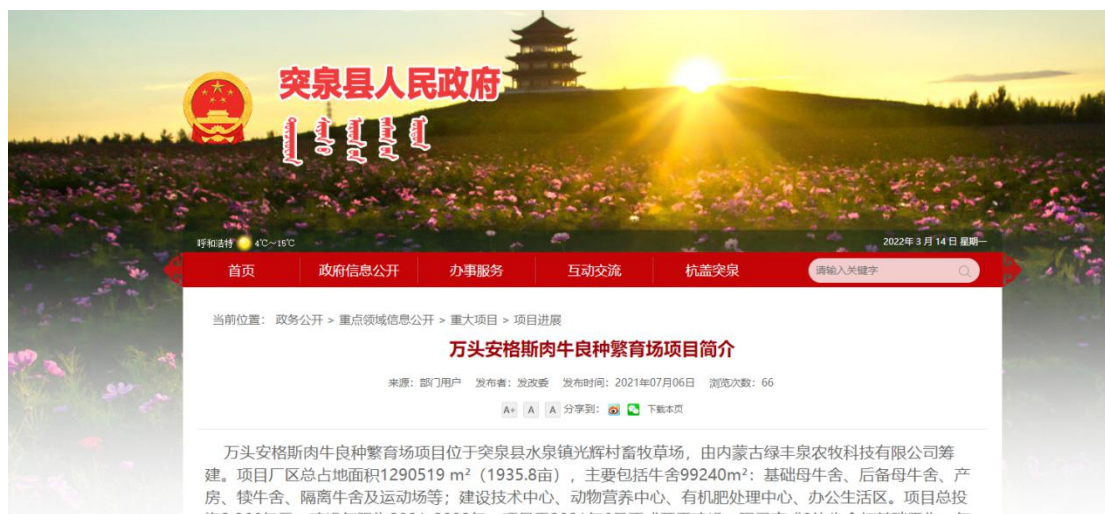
突泉县人民政府

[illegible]

呼和浩特 4℃~15℃

2022年3月14日 星期一

首页 政府信息公开 办事服务 互动交流 杭盖突泉

请输入关键字

当前位置： 政务公开 > 重点领域信息公开 > 重大项目 > 项目进展

万头安格斯肉牛良种繁育场项目简介

来源：部门用户 发布者：发改委 发布时间：2021年07月06日 浏览次数：66

A+ A A 分享到： 下载本页

万头安格斯肉牛良种繁育场项目位于突泉县水泉镇光辉村畜牧草场，由内蒙古绿丰泉农牧科技有限公司筹建。项目厂区总占地面积1290519 m²（1935.8亩），主要包括牛舍99240m²：基础母牛舍、后备母牛舍、产房、犊牛舍、隔离牛舍及运动场等；建设技术中心、动物营养中心、有机肥处理中心、办公生活区。项目总投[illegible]